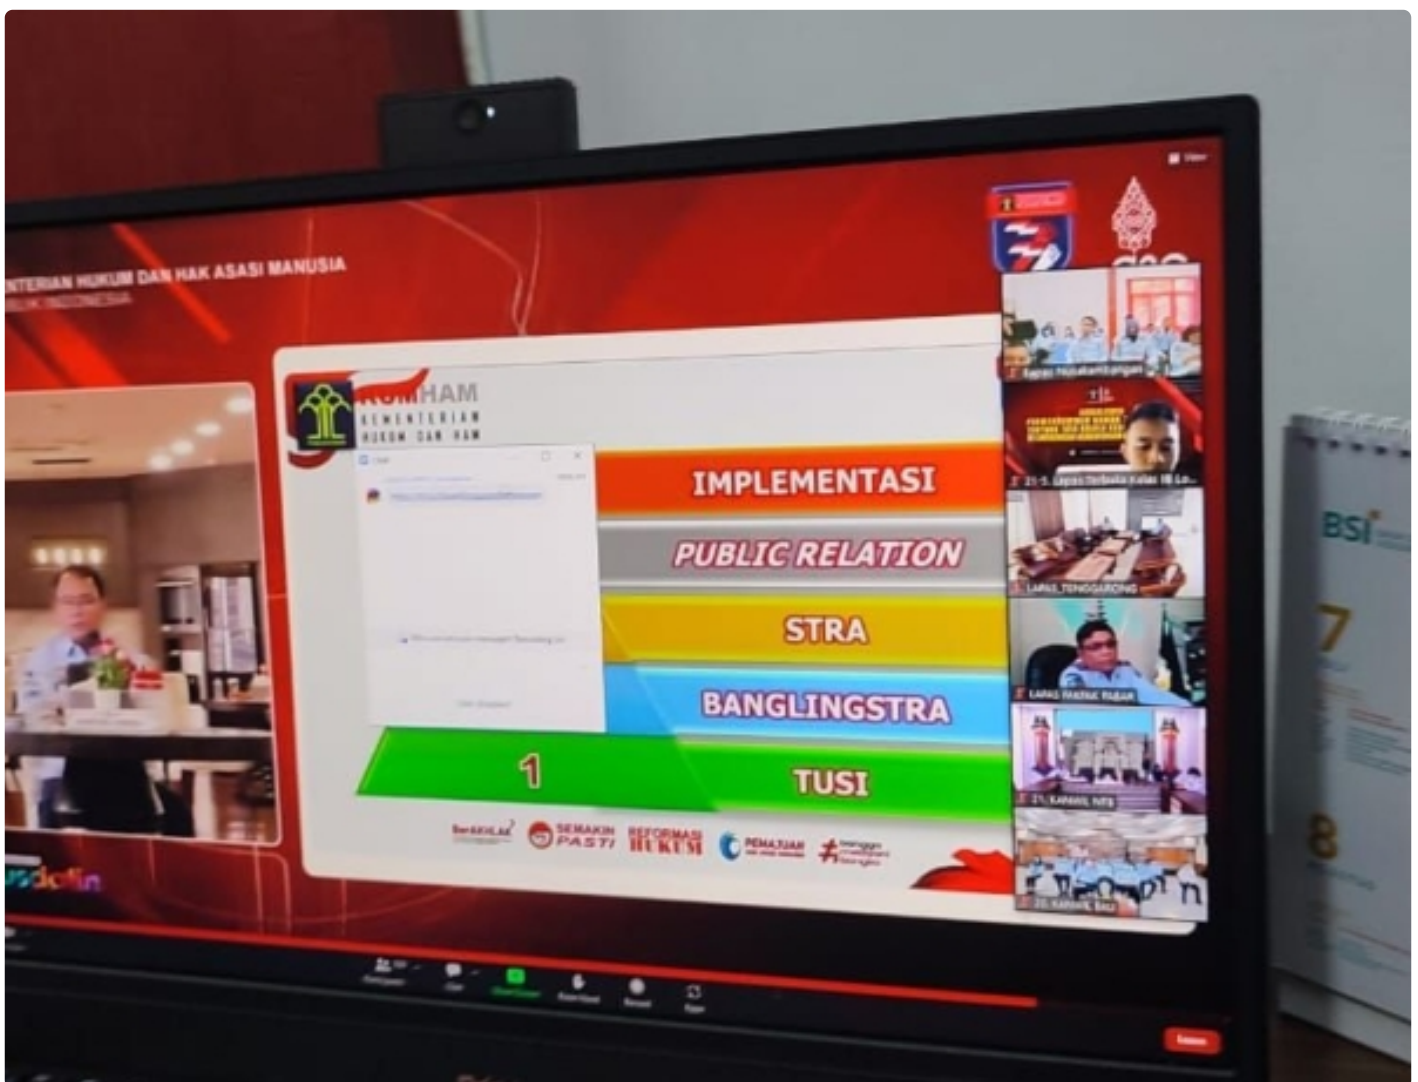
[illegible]ENTERIAN HUKUM DAN HAK ASASI MANUSIA

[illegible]HAM
KEMENTERIAN
HUKUM DAN HAM

IMPLEMENTASI

PUBLIC RELATION

STRA

BANGLINGSTRA

1

TUSI

BerAKHLAK

SEMAKIN PASTI

REFORMASI HUKUM

PEMAJUAN

Lapas Terbuka Kelas IIB

LAPAS TENGGARONG

LAPAS PAKPAK BARAT

KANWIL NTB

KANWIL BALI

BSI

7

8